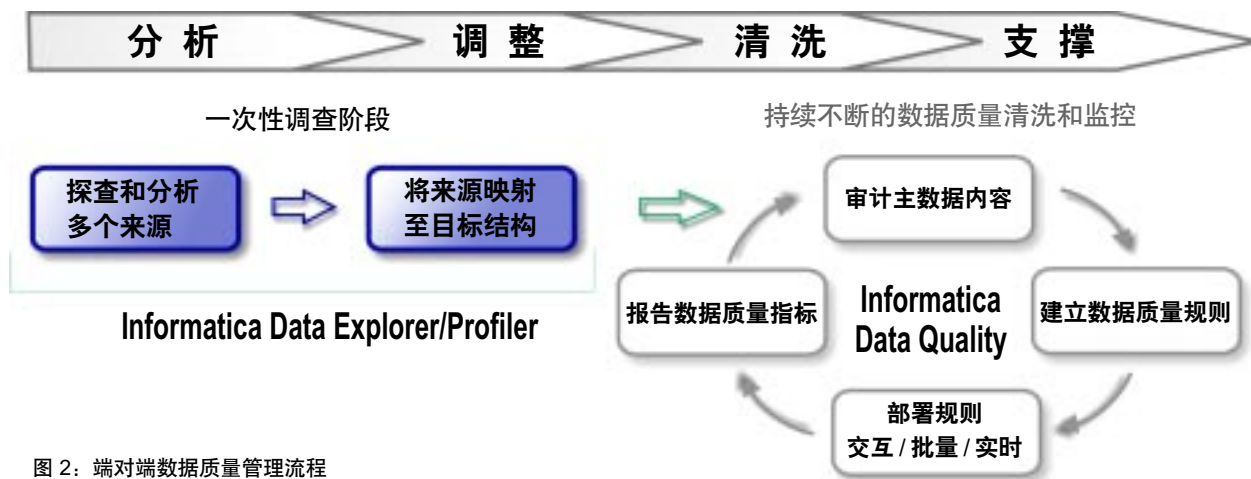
分析 调整 清洗 支撑

一次性调查阶段

持续不断的数据质量清洗和监控

探查和分析多个来源

将来源映射至目标结构

Informatica Data Explorer/Profiler

审计主数据内容

建立数据质量规则

部署规则
交互 / 批量 / 实时

报告数据质量指标

Informatica Data Quality

图 2：端对端数据质量管理流程